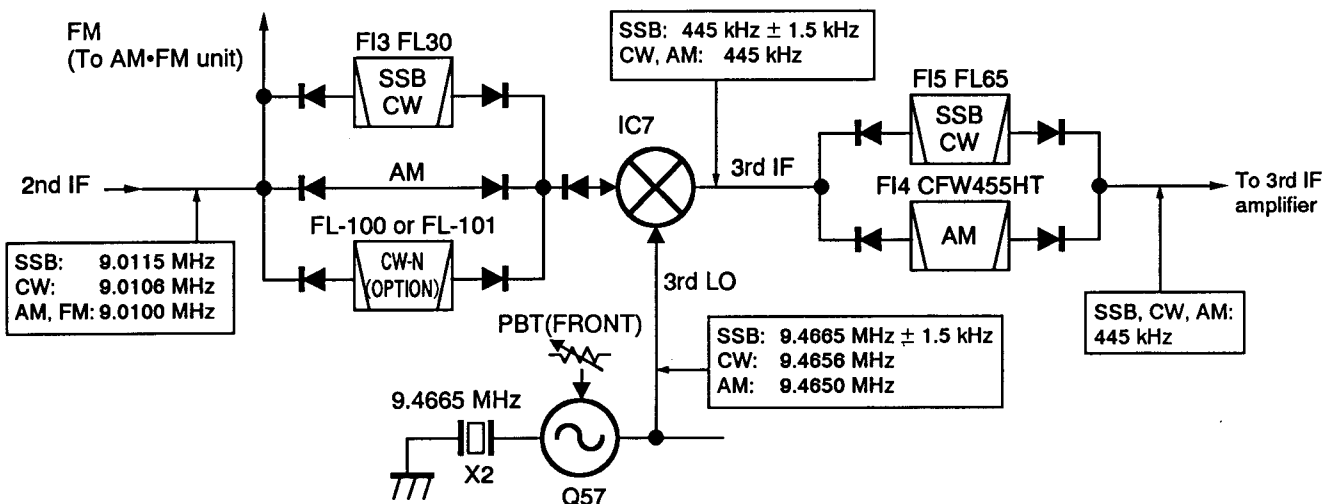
FM
(To AM•FM unit)

FI3 FL30
SSB
CW

SSB: 445 kHz $\pm$ 1.5 kHz
CW, AM: 445 kHz

FI5 FL65
SSB
CW

IC7

2nd IF

AM

3rd IF

FI4 CFW455HT

AM

To 3rd IF amplifier

FL-100 or FL-101

CW-N
(OPTION)

SSB: 9.0115 MHz
CW: 9.0106 MHz
AM, FM: 9.0100 MHz

3rd LO

PBT(FRONT)

SSB: 9.4665 MHz $\pm$ 1.5 kHz
CW: 9.4656 MHz
AM: 9.4650 MHz

SSB, CW, AM:
445 kHz

9.4665 MHz

X2

Q57